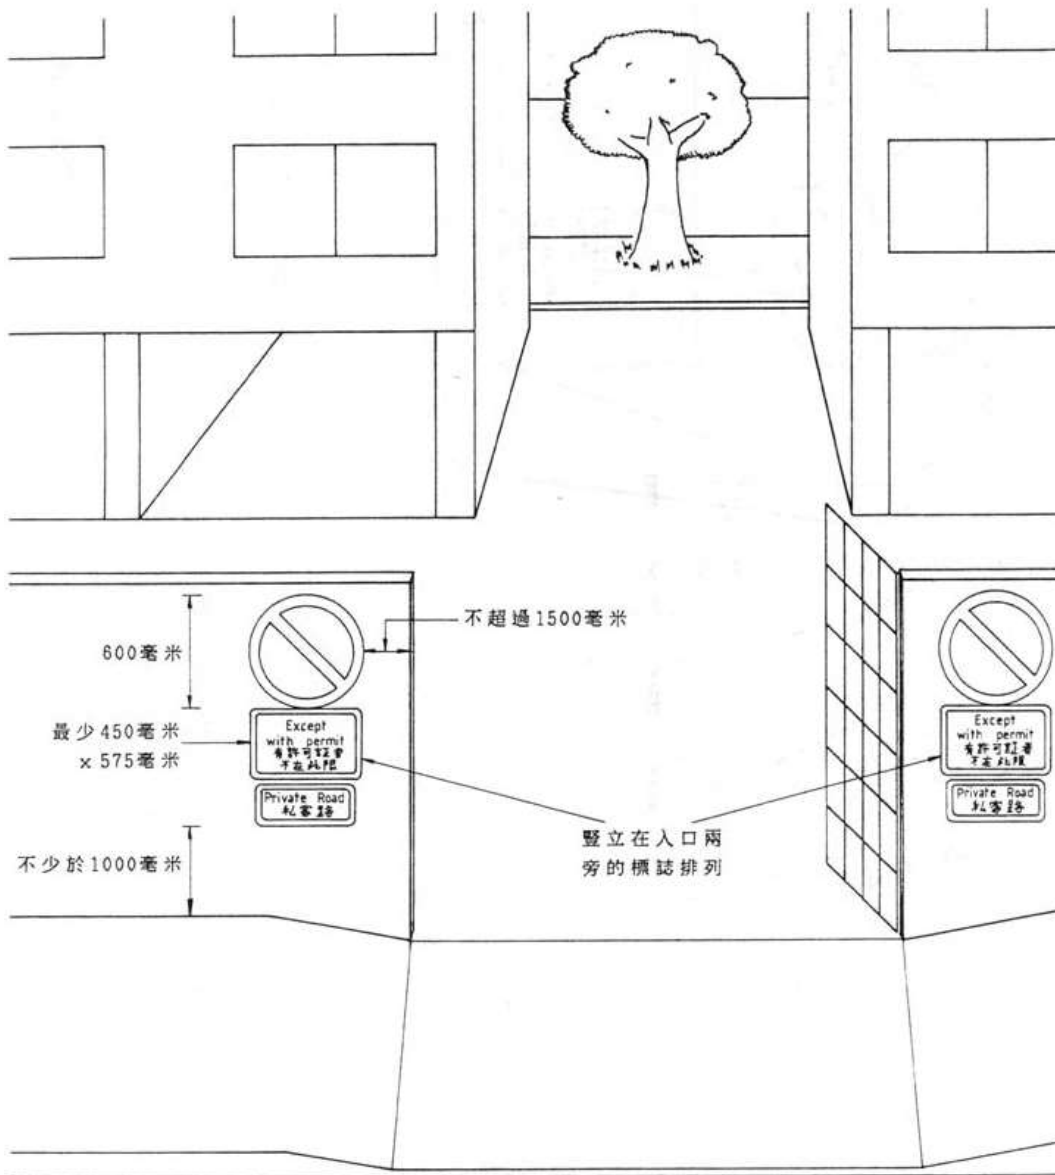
不超過1500毫米

600毫米

最少450毫米
x 575毫米

Except
with permit
有許可証者
不在此限

Private Road
私家路

不少於1000毫米

豎立在入口兩
旁的標誌排列

Except
with permit
有許可証者
不在此限

Private Road
私家路